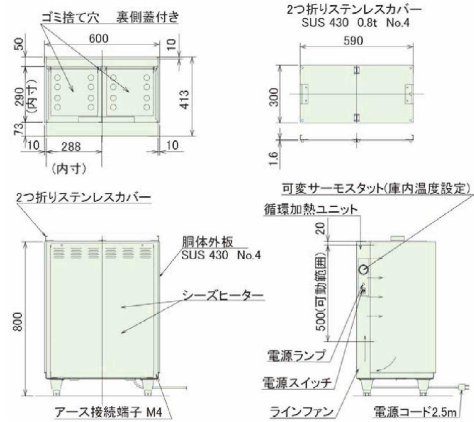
ゴミ捨て穴 裏側蓋付き

600

50

10

290 (内寸)

413

73

10

288

10

(内寸)

2つ折りステンレスカバー
SUS 430 0.8t No.4

590

300

1.6

2つ折りステンレスカバー

胴体外板
SUS 430 No.4

シーズヒーター

800

アース接続端子 M4

可変サーモスタット(庫内温度設定)

循環加熱ユニット

20

500(可動範囲)

電源ランプ

電源スイッチ

ラインファン

電源コード2.5m